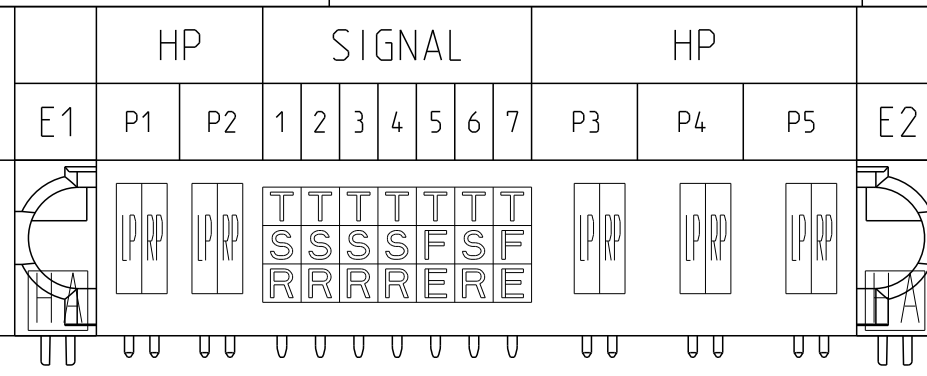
|  | HP |  | SIGNAL |  |  |  |  |  |  | HP |  |  |  |
|---|---|---|---|---|---|---|---|---|---|---|---|---|---|
| E1 | P1 | P2 | 1 | 2 | 3 | 4 | 5 | 6 | 7 | P3 | P4 | P5 | E2 |

LP RP LP RP

T T T T T T T
S S S S F S F
R R R R E R E

LP RP LP RP LP RP

HA HA